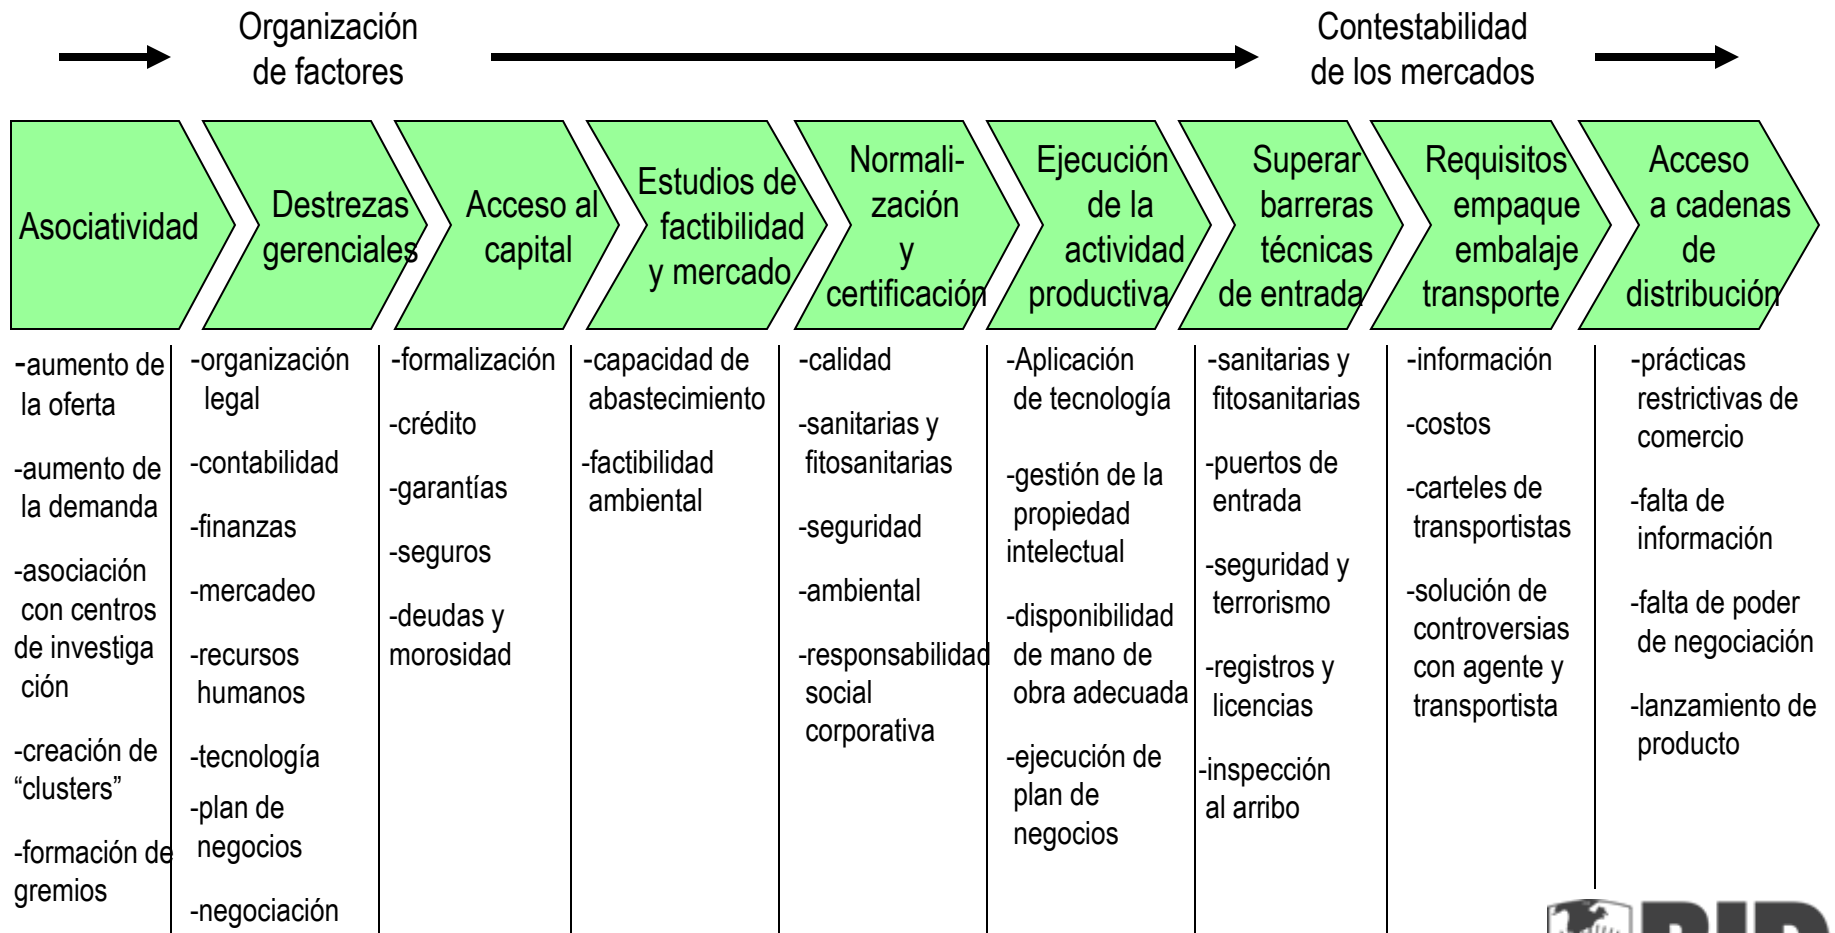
Organización de factores

Contestabilidad de los mercados

Asociatividad

Destrezas gerenciales

Acceso al capital

Estudios de factibilidad y mercado

Normalización y certificación

Ejecución de la actividad productiva

Superar barreras técnicas de entrada

Requisitos empaque embalaje transporte

Acceso a cadenas de distribución

-aumento de la oferta

-aumento de la demanda

-asociación con centros de investigación

-creación de "clusters"

-formación de gremios

-organización legal

-contabilidad

-finanzas

-mercadeo

-recursos humanos

-tecnología

-plan de negocios

-negociación

-formalización

-crédito

-garantías

-seguros

-deudas y morosidad

-capacidad de abastecimiento

-factibilidad ambiental

-calidad

-sanitarias y fitosanitarias

-seguridad

-ambiental

-responsabilidad social corporativa

-Aplicación de tecnología

-gestión de la propiedad intelectual

-disponibilidad de mano de obra adecuada

-ejecución de plan de negocios

-sanitarias y fitosanitarias

-puertos de entrada

-seguridad y terrorismo

-registros y licencias

-inspección al arribo

-información

-costos

-carteles de transportistas

-solución de controversias con agente y transportista

-prácticas restrictivas de comercio

-falta de información

-falta de poder de negociación

-lanzamiento de producto

BID